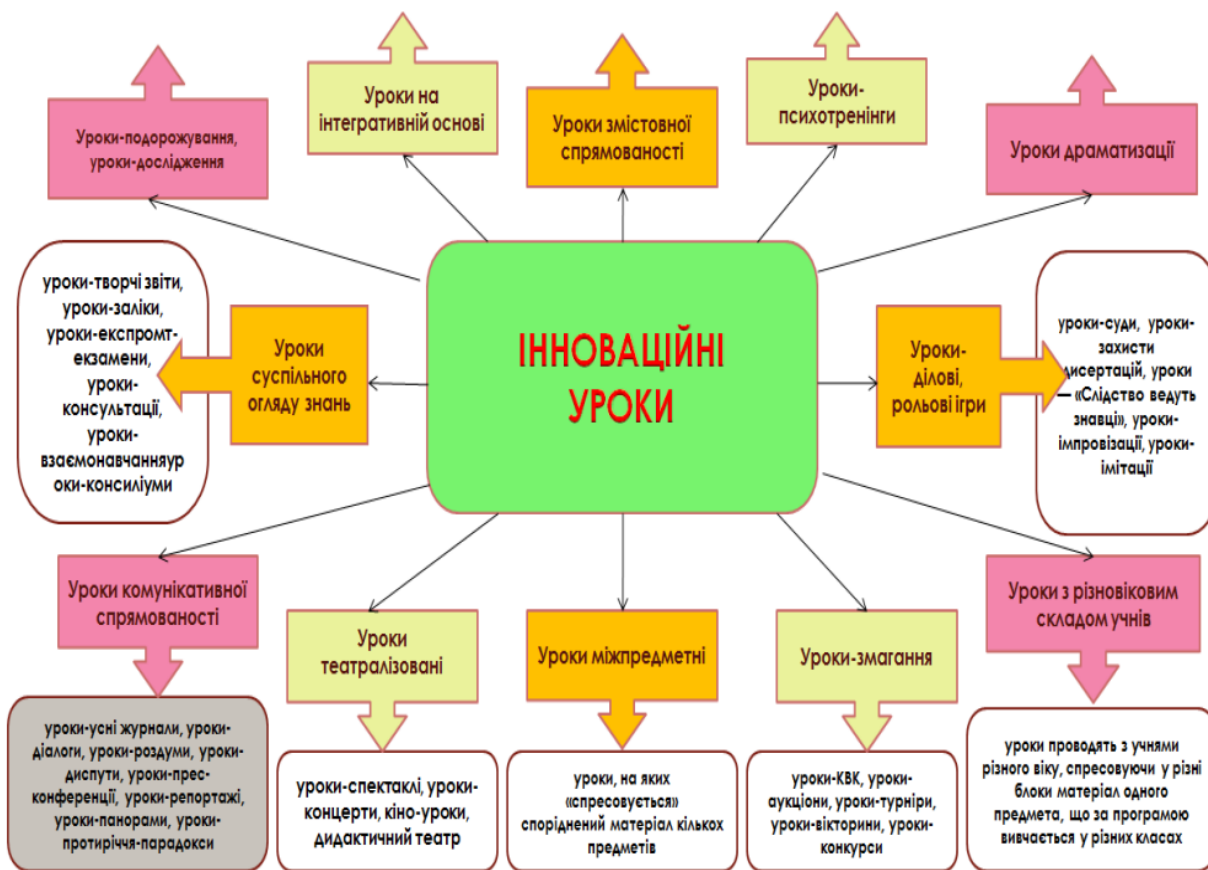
Уроки на інтегративній основі

Уроки змістовної спрямованості

Уроки-психотренінги

Уроки-подорожування, уроки-дослідження

Уроки драматизації

уроки-творчі звіти, уроки-заліки, уроки-експромт-екзамени, уроки-консультації, уроки-взаємонавчанняуроки-консиліуми

Уроки суспільного огляду знань

ІННОВАЦІЙНІ УРОКИ

Уроки-ділові, рольові ігри

уроки-суди, уроки-захисти дисертацій, уроки — «Слідство ведуть знавці», уроки-імпровізації, уроки-імітації

Уроки комунікативної спрямованості

Уроки театралізовані

Уроки міжпредметні

Уроки-змагання

Уроки з різновіковим складом учнів

уроки-усні журнали, уроки-діалоги, уроки-роздуми, уроки-диспути, уроки-прес-конференції, уроки-репортажі, уроки-панорами, уроки-протиріччя-парадокси

уроки-спектаклі, уроки-концерти, кіно-уроки, дидактичний театр

уроки, на яких «спресовується» споріднений матеріал кількох предметів

уроки-КВК, уроки-аукціони, уроки-турніри, уроки-вікторини, уроки-конкурси

уроки проводять з учнями різного віку, спресовуючи у різні блоки матеріал одного предмета, що за програмою вивчається у різних класах